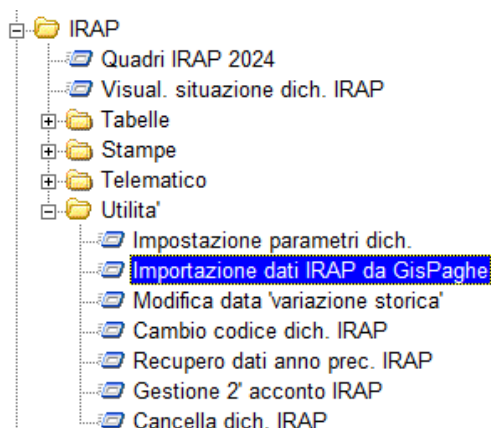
IRAP
Quadri IRAP 2024
Visual. situazione dich. IRAP
Tabelle
Stampe
Telematico
Utilita'
Impostazione parametri dich.
Importazione dati IRAP da GisPaghe
Modifica data 'variazione storica'
Cambio codice dich. IRAP
Recupero dati anno prec. IRAP
Gestione 2' acconto IRAP
Cancella dich. IRAP